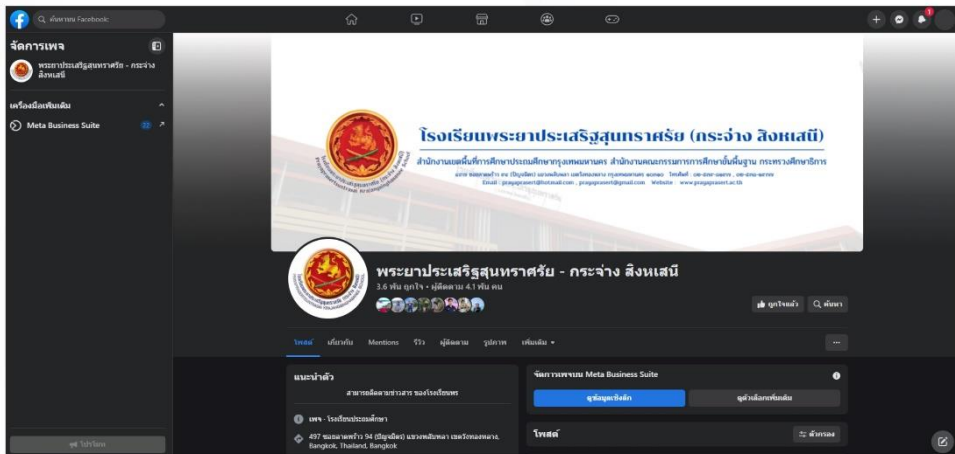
ค้นหาบน Facebook

จัดการเพจ

พระยาประเสริฐสุนทราศรัย - กระจ่าง สิงหเสนี

เครื่องมือเพิ่มเติม

Meta Business Suite

โปรโมท

โรงเรียนพระยาประเสริฐสุนทราศรัย (กระจ่าง สิงหเสนี)

สำนักงานเขตพื้นที่การศึกษาประถมศึกษากรุงเทพมหานคร สำนักงานคณะกรรมการการศึกษาขั้นพื้นฐาน กระทรวงศึกษาธิการ

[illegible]

Email : prayaprasert@hotmail.com , prayaprasert@gmail.com Website : www.prayaprasert.ac.th

พระยาประเสริฐสุนทราศรัย - กระจ่าง สิงหเสนี

3.6 พัน ถูกใจ • ผู้ติดตาม 4.1 พัน คน

ถูกใจแล้ว

ค้นหา

โพสต์ เกี่ยวกับ Mentions รีวิว ผู้ติดตาม รูปภาพ เพิ่มเติม

...

แนะนำตัว

สามารถติดตามข่าวสาร ของโรงเรียนพร

เพจ · โรงเรียนประถมศึกษา

497 ซอยลาดพร้าว 94 (ปัญจมิตร) แขวงพลับพลา เขตวังทองหลาง, Bangkok, Thailand, Bangkok

จัดการเพจบน Meta Business Suite

ดูข้อมูลเชิงลึก

ดูตัวเลือกเพิ่มเติม

โพสต์

ตัวกรอง